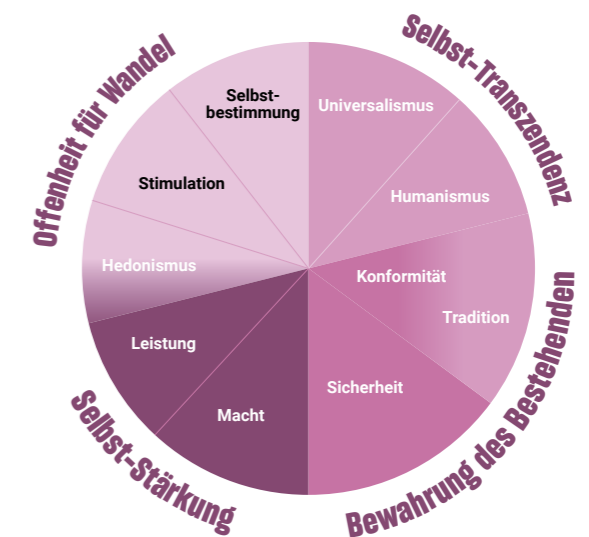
Offenheit für Wandel

Selbst-Transzendenz

Selbstbestimmung

Universalismus

Stimulation

Humanismus

Hedonismus

Konformität

Tradition

Leistung

Sicherheit

Macht

Selbst-Stärkung

Bewahrung des Bestehenden